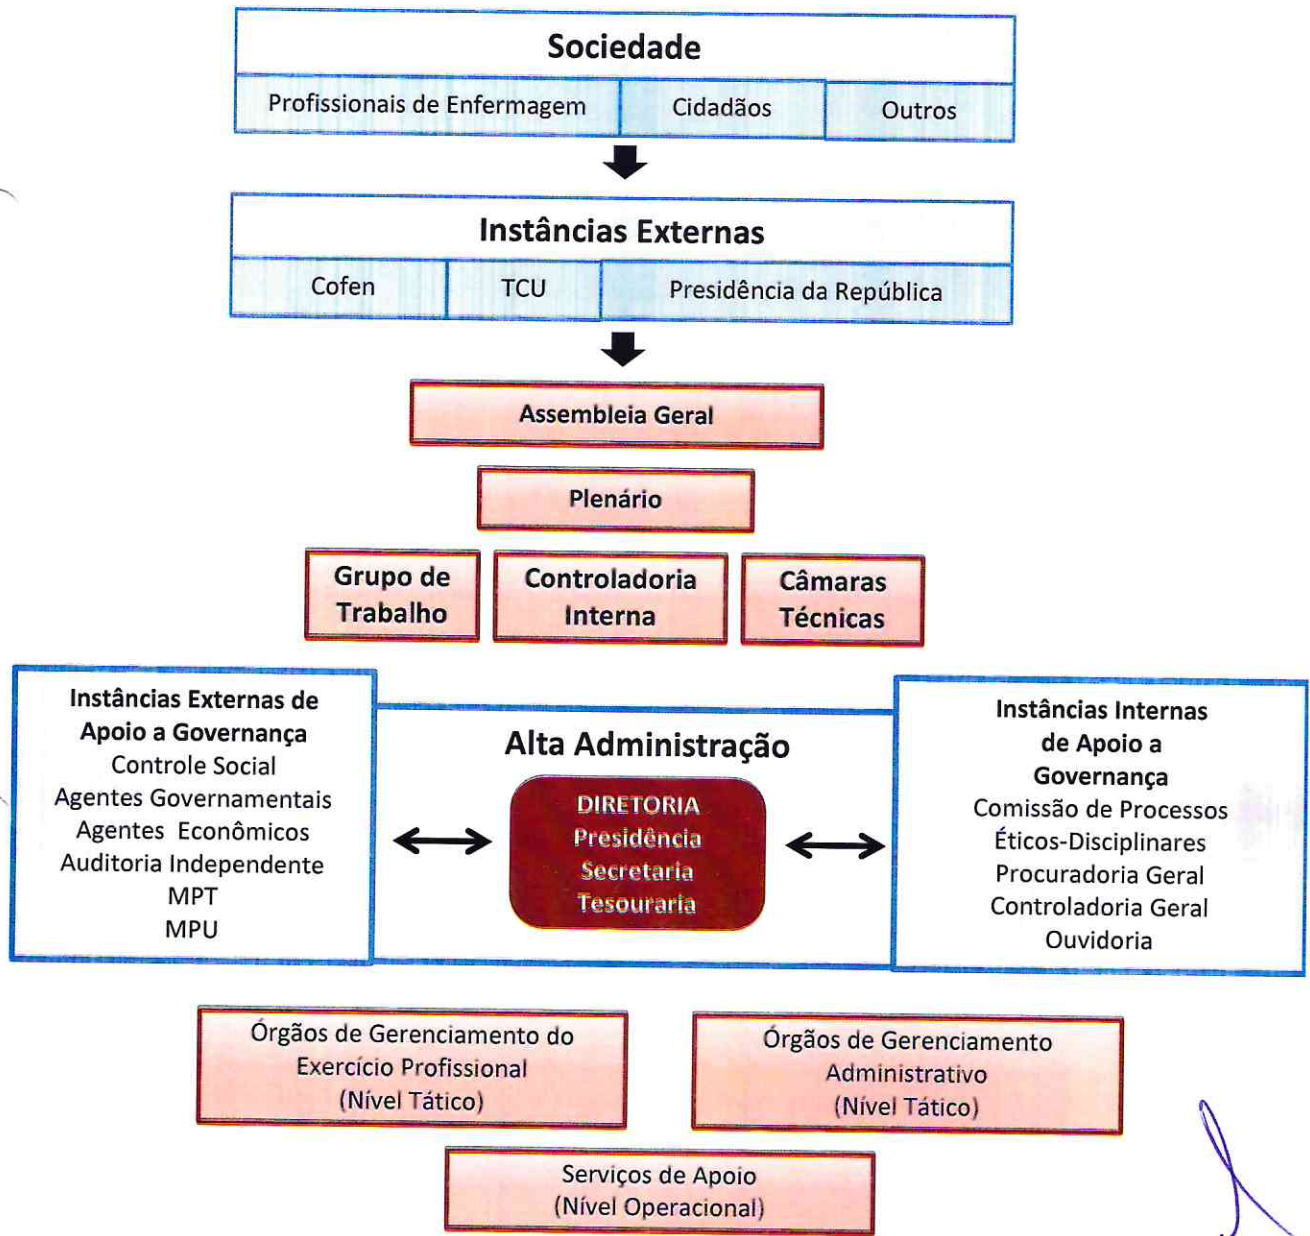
Sociedade

Profissionais de Enfermagem

Cidadãos

Outros

Instâncias Externas

Cofen

TCU

Presidência da República

Assembleia Geral

Plenário

Grupo de Trabalho

Controladoria Interna

Câmaras Técnicas

Instâncias Externas de Apoio a Governança
Controle Social
Agentes Governamentais
Agentes Econômicos
Auditoria Independente
MPT
MPU

Alta Administração

DIRETORIA
Presidência
Secretaria
Tesouraria

Instâncias Internas de Apoio a Governança
Comissão de Processos Éticos-Disciplinares
Procuradoria Geral
Controladoria Geral
Ouvidoria

Órgãos de Gerenciamento do Exercício Profissional
(Nível Tático)

Órgãos de Gerenciamento Administrativo
(Nível Tático)

Serviços de Apoio
(Nível Operacional)